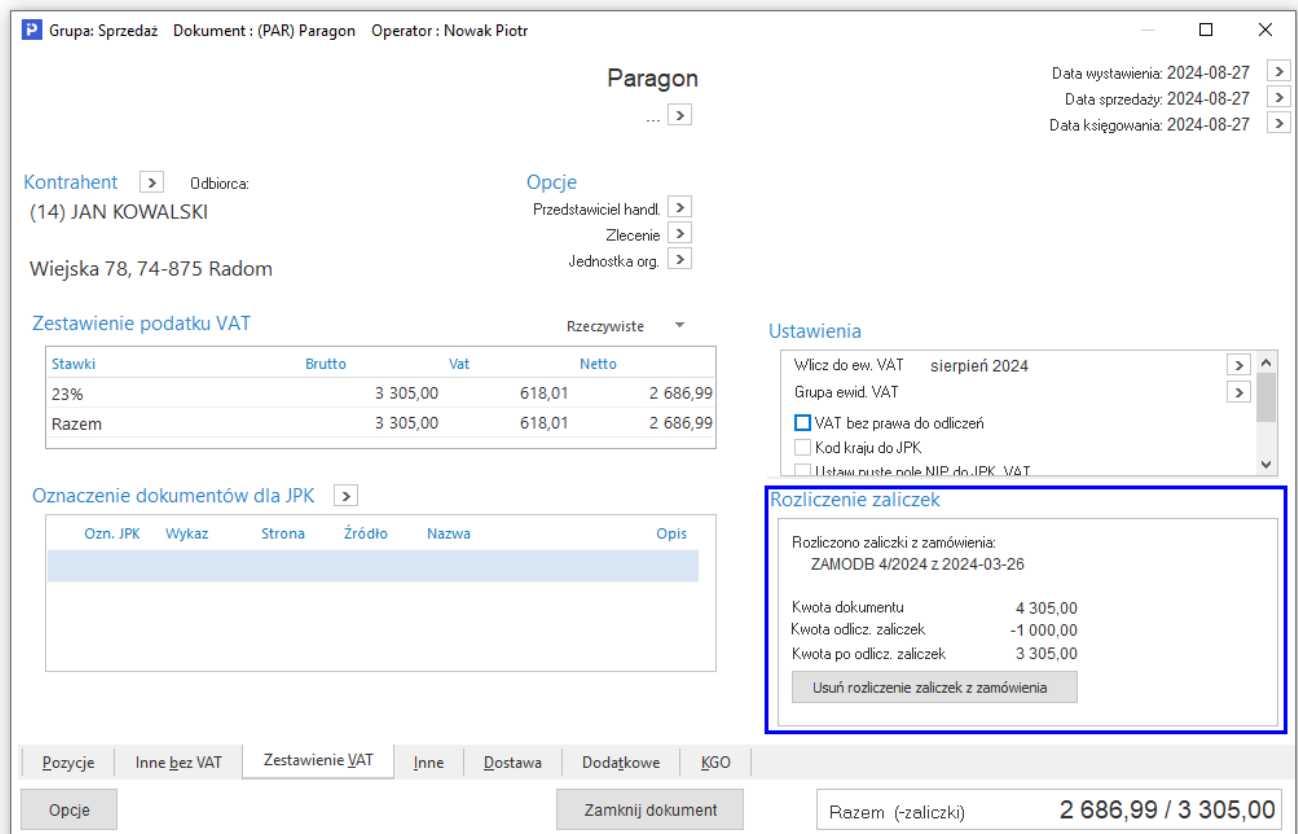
P Grupa: Sprzedaż Dokument : (PAR) Paragon Operator : Nowak Piotr

Paragon
...

Data wystawienia: 2024-08-27
Data sprzedaży: 2024-08-27
Data księgowania: 2024-08-27

Kontrahent Odbiorca:
(14) JAN KOWALSKI

Wiejska 78, 74-875 Radom

Opcje
Przedstawiciel handl.
Zlecenie
Jednostka org.

Zestawienie podatku VAT
Rzeczywiste

| Stawki | Brutto | Vat | Netto |
|---|---|---|---|
| 23% | 3 305,00 | 618,01 | 2 686,99 |
| Razem | 3 305,00 | 618,01 | 2 686,99 |

Ustawienia
Wlicz do ew. VAT sierpień 2024
Grupa ewid. VAT
VAT bez prawa do odliczeń
Kod kraju do JPK
Ustaw puste pole NIP do JPK_VAT

Oznaczenie dokumentów dla JPK

| Ozn. JPK | Wykaz | Strona | Źródło | Nazwa | Opis |
|---|---|---|---|---|---|

Rozliczenie zaliczek
Rozliczono zaliczki z zamówienia:
ZAMODB 4/2024 z 2024-03-26

Kwota dokumentu 4 305,00
Kwota odlicz. zaliczek -1 000,00
Kwota po odlicz. zaliczek 3 305,00
Usuń rozliczenie zaliczek z zamówienia

Pozycje | Inne bez VAT | Zestawienie VAT | Inne | Dostawa | Dodatkowe | KGO

Opcje
Zamknij dokument
Razem (-zaliczki) 2 686,99 / 3 305,00